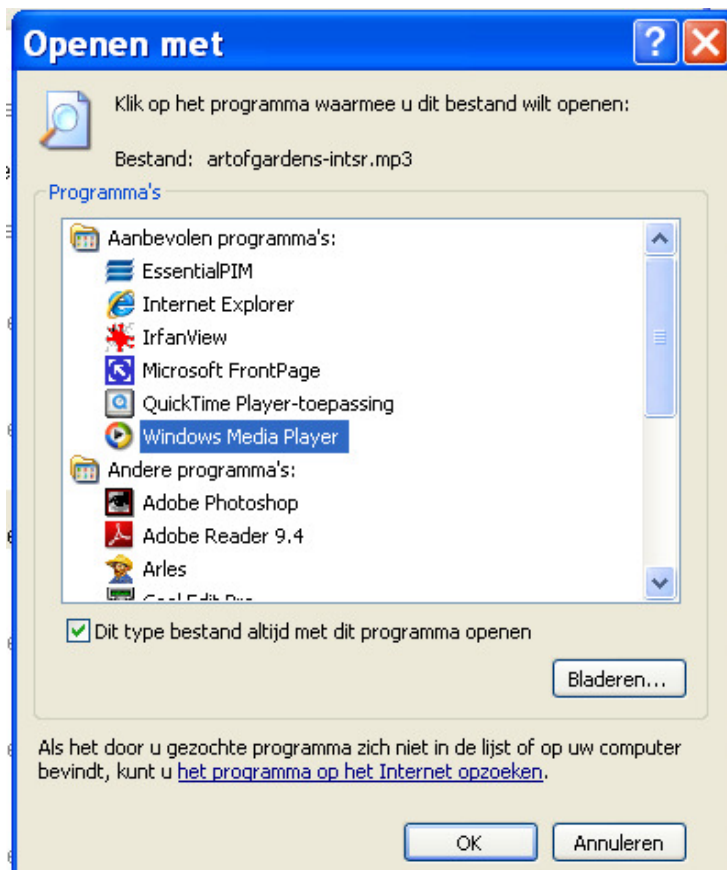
Openen met

Klik op het programma waarmee u dit bestand wilt openen:

Bestand: artofgardens-intsr.mp3

Programma's

Aanbevolen programma's:
EssentialPIM
Internet Explorer
IrfanView
Microsoft FrontPage
QuickTime Player-toepassing
Windows Media Player
Andere programma's:
Adobe Photoshop
Adobe Reader 9.4
Arles
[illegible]

Dit type bestand altijd met dit programma openen

Bladeren...

Als het door u gezochte programma zich niet in de lijst of op uw computer bevindt, kunt u het programma op het Internet opzoeken.

OK
Annuleren